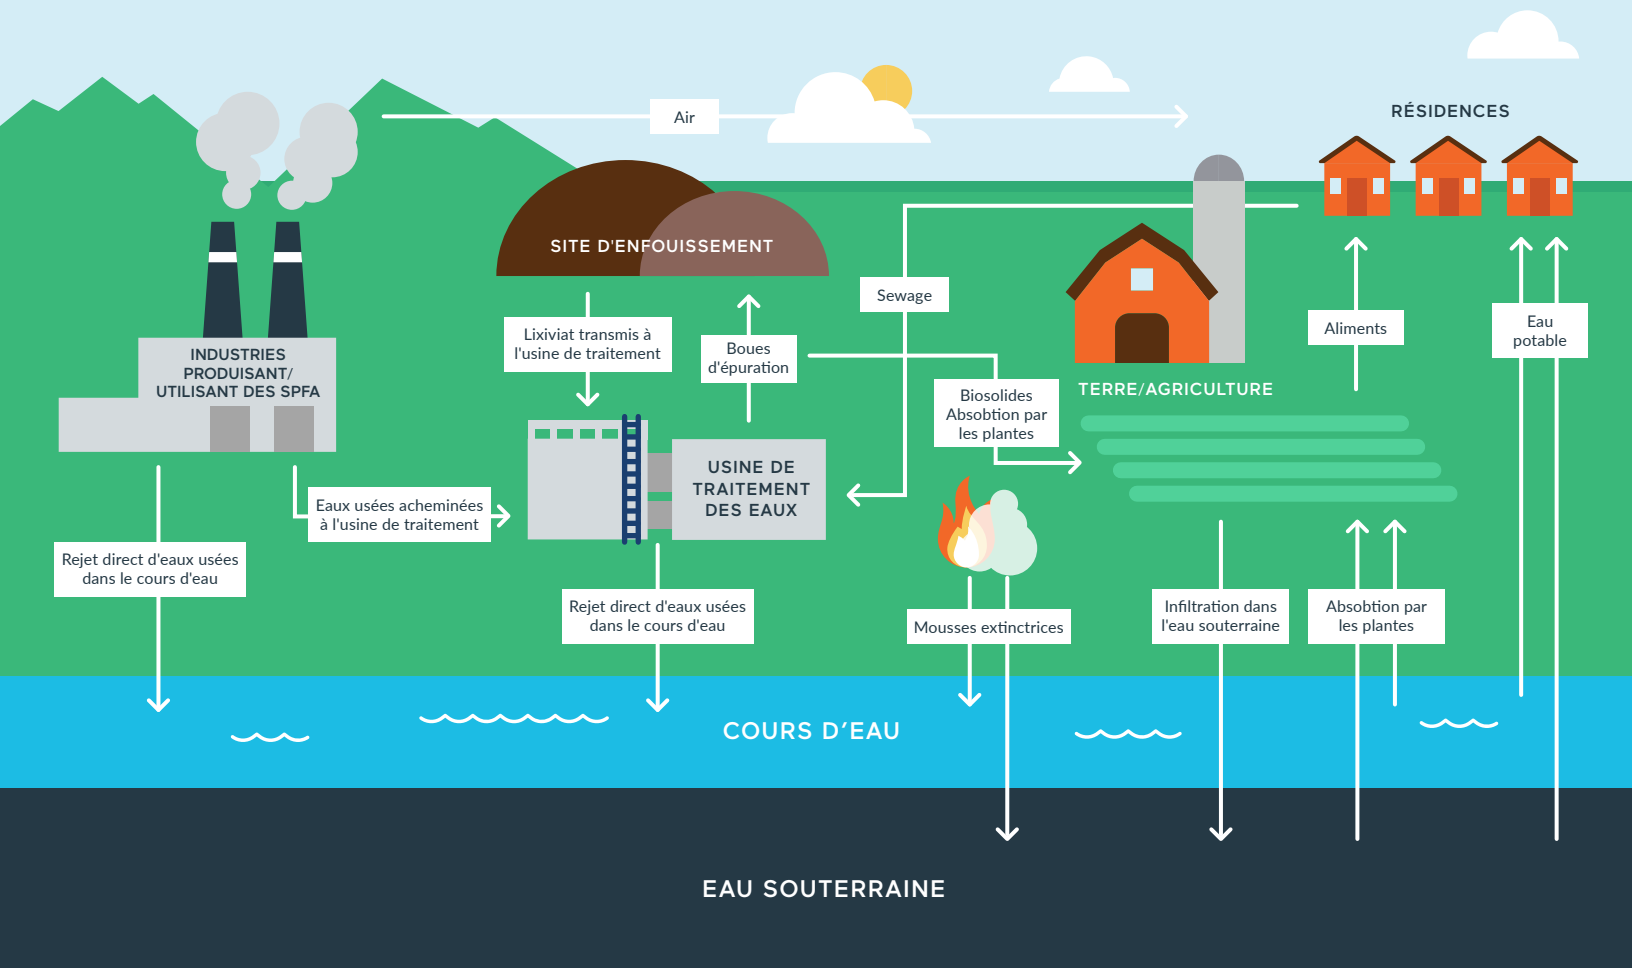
Air

RÉSIDENCES

SITE D'ENFOUISSEMENT

Sewage

INDUSTRIES PRODUISANT/ UTILISANT DES SPFA

Lixiviat transmis à l'usine de traitement

Boues d'épuration

Aliments

Eau potable

Biosolides Absobtion par les plantes

TERRE/AGRICULTURE

USINE DE TRAITEMENT DES EAUX

Eaux usées acheminées à l'usine de traitement

Rejet direct d'eaux usées dans le cours d'eau

Rejet direct d'eaux usées dans le cours d'eau

Mousses extinctrices

Infiltration dans l'eau souterraine

Absobtion par les plantes

COURS D'EAU

EAU SOUTERRAINE